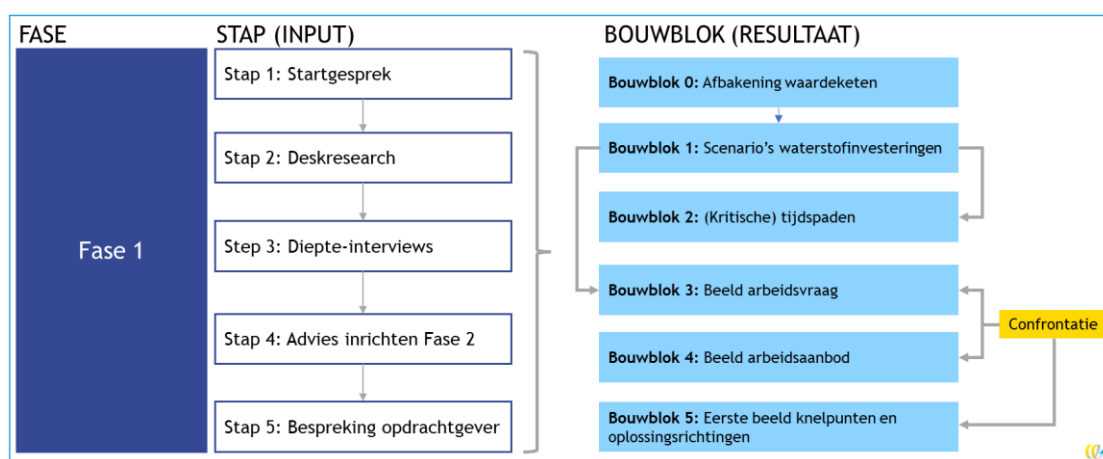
FASE

Fase 1

STAP (INPUT)

Stap 1: Startgesprek

Stap 2: Deskresearch

Stap 3: Diepte-interviews

Stap 4: Advies inrichten Fase 2

Stap 5: Bespreking opdrachtgever

BOUWBLOK (RESULTAAT)

**Bouwblok 0:** Afbakening waardeketen

**Bouwblok 1:** Scenario's waterstofinvesteringen

**Bouwblok 2:** (Kritische) tijdspaden

**Bouwblok 3:** Beeld arbeidsvraag

**Bouwblok 4:** Beeld arbeidsaanbod

**Bouwblok 5:** Eerste beeld knelpunten en oplossingsrichtingen

Confrontatie